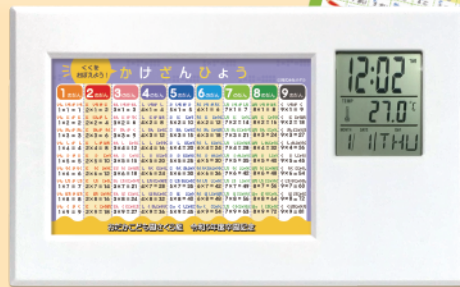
くくを おぼえよう!

かけざんひょう

1のだん 2のだん 3のだん 4のだん 5のだん 6のだん 7のだん 8のだん 9のだん

$1\times1=1$ $2\times1=2$ $3\times1=3$ $4\times1=4$ $5\times1=5$ $6\times1=6$ $7\times1=7$ $8\times1=8$ $9\times1=9$

$2\times2=4$ $3\times3=9$ $4\times4=16$ $5\times5=25$ $6\times6=36$ $7\times7=49$ $8\times8=64$ $9\times9=81$

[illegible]

12:02

TEMP

27.0°C

11 THU